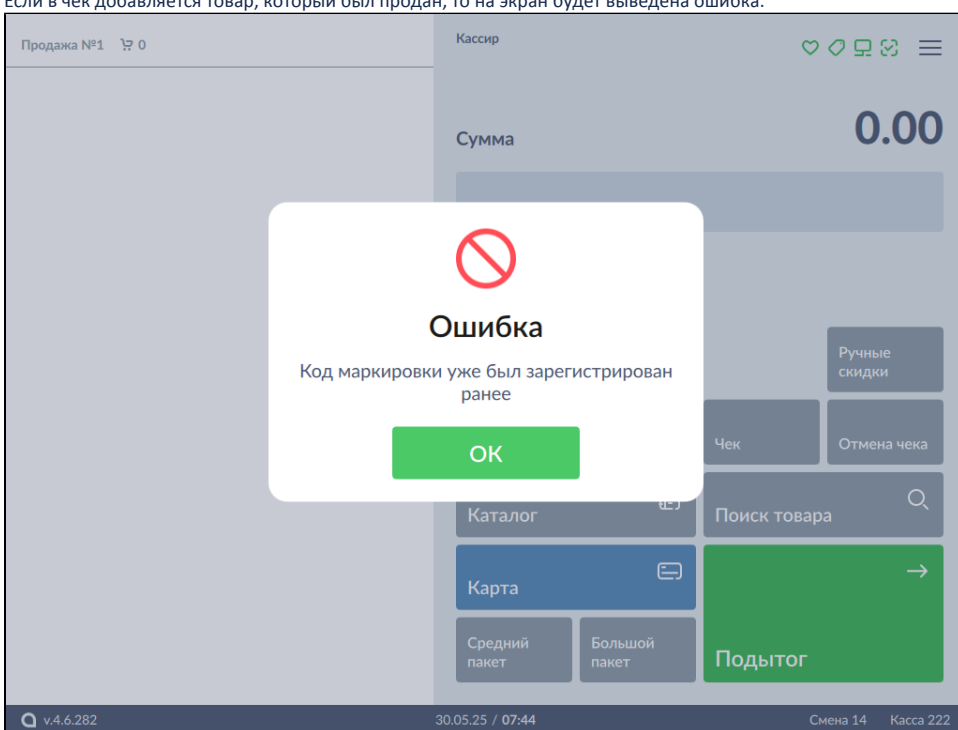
Если в чек добавляется товар, который был продан, то на экран будет выведена ошибка.

Продажа №1 0

Кассир

Сумма

0.00

Ошибка

Код маркировки уже был зарегистрирован ранее

OK

Ручные скидки

Чек

Отмена чека

Каталог

Поиск товара

Карта

Средний пакет

Большой пакет

Подытог

v.4.6.282

30.05.25 / 07:44

Смена 14

Касса 222